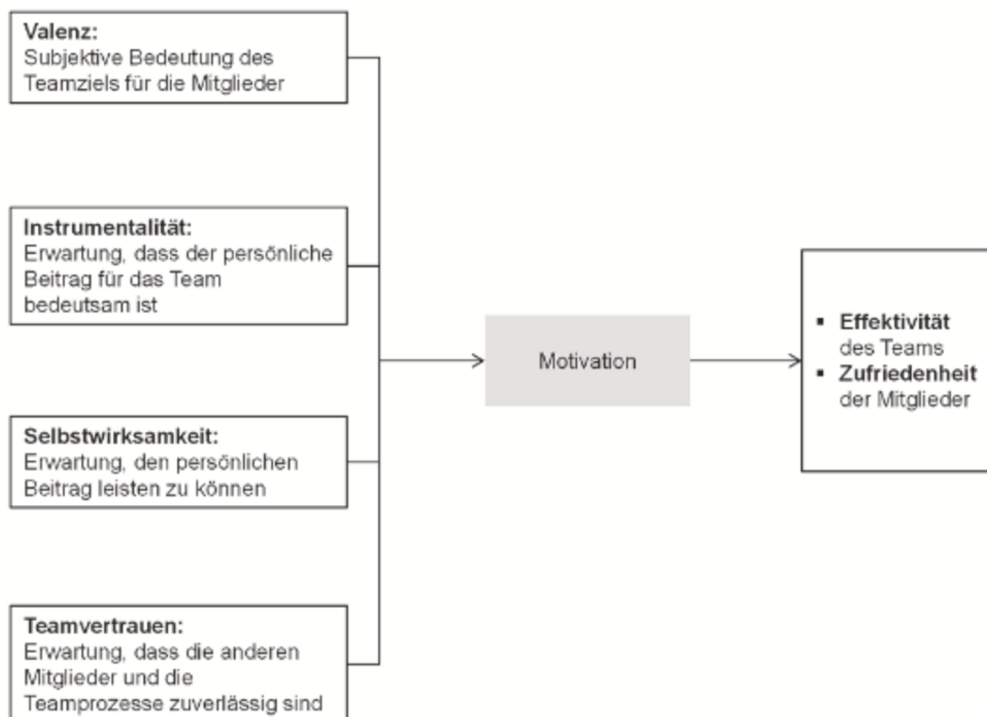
Valenz:
Subjektive Bedeutung des Teamziels für die Mitglieder

Instrumentalität:
Erwartung, dass der persönliche Beitrag für das Team bedeutsam ist

Selbstwirksamkeit:
Erwartung, den persönlichen Beitrag leisten zu können

Teamvertrauen:
Erwartung, dass die anderen Mitglieder und die Teamprozesse zuverlässig sind

Motivation

▪ Effektivität des Teams
▪ Zufriedenheit der Mitglieder